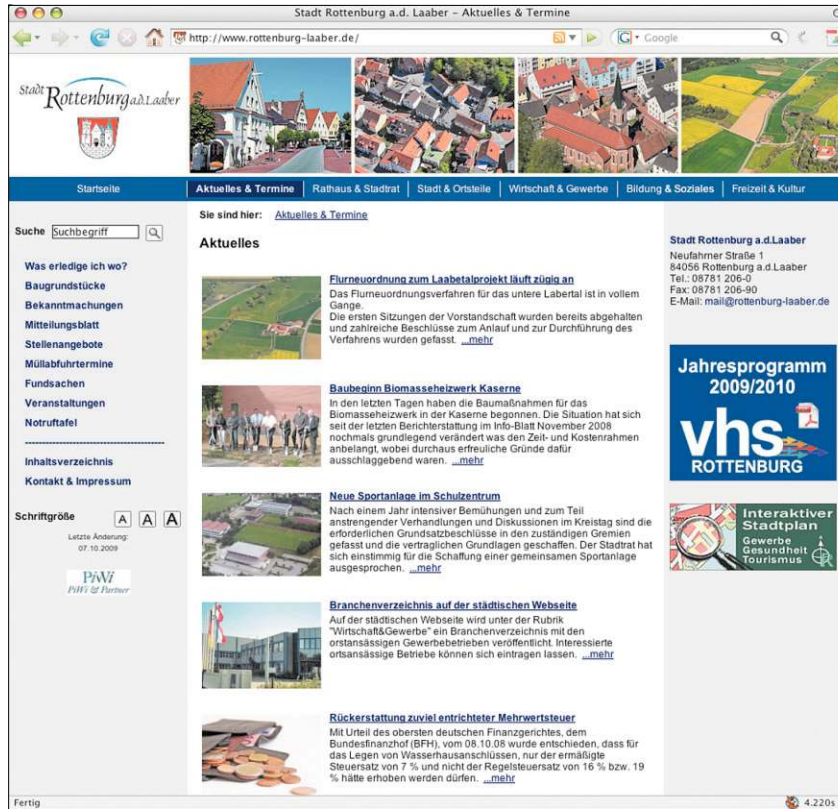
Stadt Rottenburg a.d. Laaber - Aktuelles & Termine

http://www.rottenburg-laaber.de/

Google

Stadt Rottenburg a.d.Laaber

Startseite | Aktuelles & Termine | Rathaus & Stadtrat | Stadt & Ortsteile | Wirtschaft & Gewerbe | Bildung & Soziales | Freizeit & Kultur

Sie sind hier: Aktuelles & Termine

Suche Suchbegriff

Was erledige ich wo?
Baugrundstücke
Bekanntmachungen
Mitteilungsblatt
Stellenangebote
Müllabfuhrtermine
Fundsachen
Veranstaltungen
Notruftafel

Inhaltsverzeichnis
Kontakt & Impressum

Schriftgröße A A A

Letzte Änderung: 07.10.2009

PiWi
PiWi & Partner

Aktuelles

Flurneuordnung zum Laabetalprojekt läuft zügig an
Das Flurneuordnungsverfahren für das untere Labertal ist in vollem Gange.
Die ersten Sitzungen der Vorstandschaft wurden bereits abgehalten und zahlreiche Beschlüsse zum Anlauf und zur Durchführung des Verfahrens wurden gefasst. ...mehr

Baubeginn Biomasseheizwerk Kaserne
In den letzten Tagen haben die Baumaßnahmen für das Biomasseheizwerk in der Kaserne begonnen. Die Situation hat sich seit der letzten Berichterstattung im Info-Blatt November 2008 nochmals grundlegend verändert was den Zeit- und Kostenrahmen anbelangt, wobei durchaus erfreuliche Gründe dafür ausschlaggebend waren. ...mehr

Neue Sportanlage im Schulzentrum
Nach einem Jahr intensiver Bemühungen und zum Teil anstrengender Verhandlungen und Diskussionen im Kreistag sind die erforderlichen Grundsatzbeschlüsse in den zuständigen Gremien gefasst und die vertraglichen Grundlagen geschaffen. Der Stadtrat hat sich einstimmig für die Schaffung einer gemeinsamen Sportanlage ausgesprochen. ...mehr

Branchenverzeichnis auf der städtischen Webseite
Auf der städtischen Webseite wird unter der Rubrik "Wirtschaft&Gewerbe" ein Branchenverzeichnis mit den ortsansässigen Gewerbebetrieben veröffentlicht. Interessierte ortsansässige Betriebe können sich eintragen lassen. ...mehr

Rückerstattung zuviel entrichteter Mehrwertsteuer
Mit Urteil des obersten deutschen Finanzgerichtes, dem Bundesfinanzhof (BFH), vom 08.10.08 wurde entschieden, dass für das Legen von Wasserhausanschlüssen, nur der ermäßigte Steuersatz von 7 % und nicht der Regelsteuersatz von 16 % bzw. 19 % hätte erhoben werden dürfen. ...mehr

Stadt Rottenburg a.d.Laaber
Neufahrner Straße 1
84056 Rottenburg a.d.Laaber
Tel.: 08781 206-0
Fax: 08781 206-90
E-Mail: mail@rottenburg-laaber.de

Jahresprogramm 2009/2010
vhs
ROTTENBURG

Interaktiver Stadtplan
Gewerbe
Gesundheit
Tourismus

Fertig
4.220s